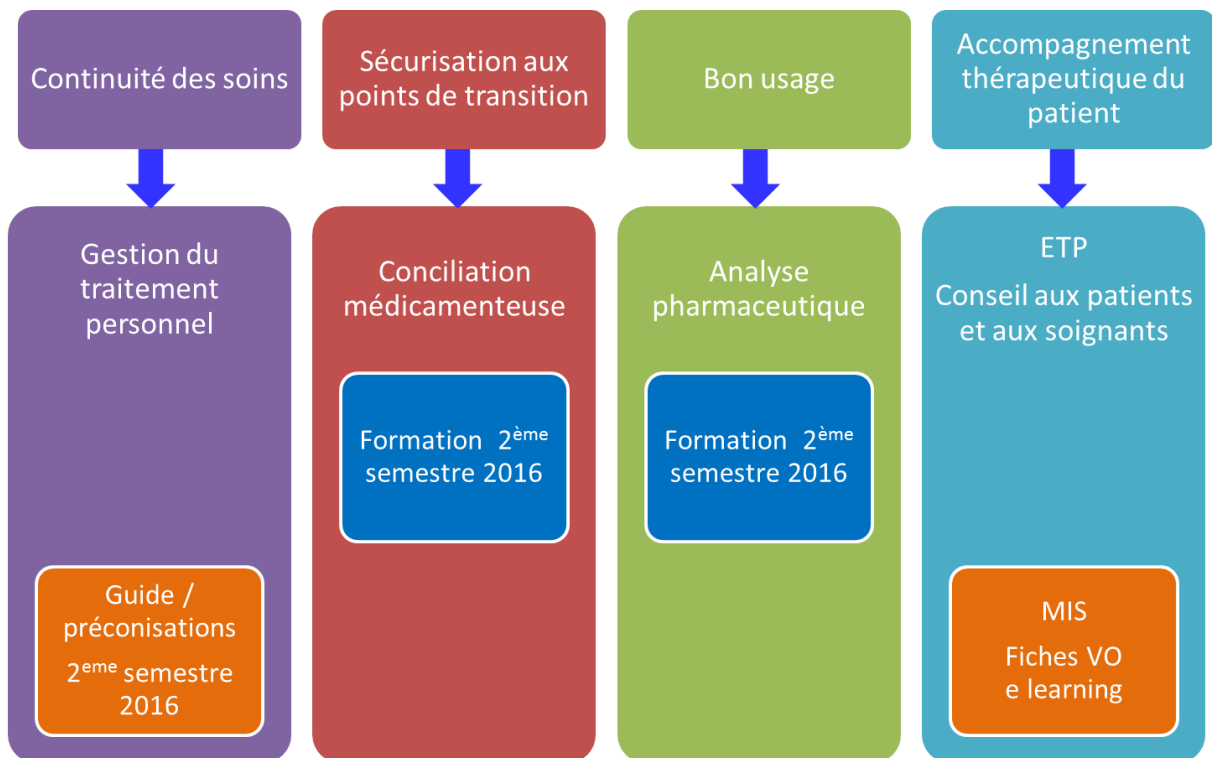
Continuité des soins

Gestion du traitement personnel

Guide / préconisations

2$^{eme}$ semestre 2016

Sécurisation aux points de transition

Conciliation médicamenteuse

Formation 2$^{ème}$ semestre 2016

Bon usage

Analyse pharmaceutique

Formation 2$^{ème}$ semestre 2016

Accompagnement thérapeutique du patient

ETP

Conseil aux patients et aux soignants

MIS

Fiches VO

e learning